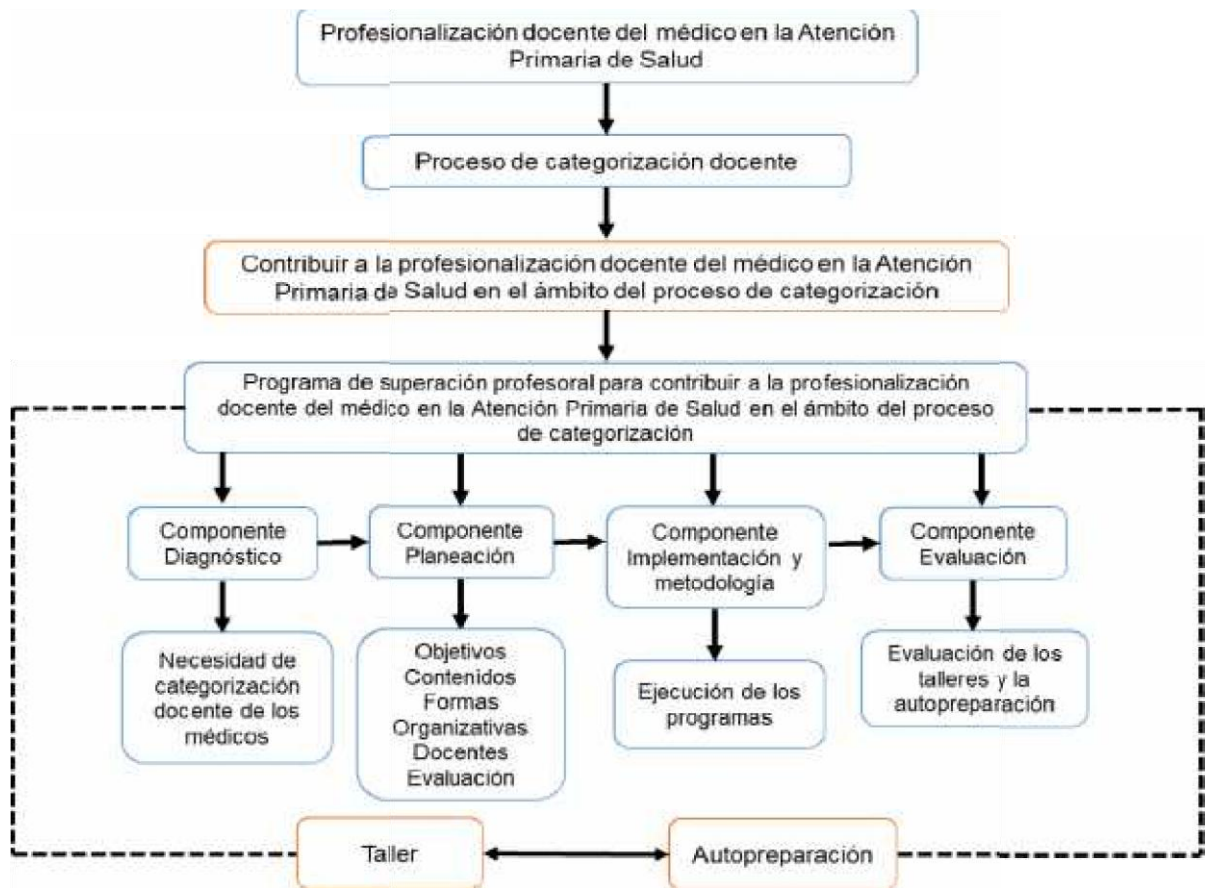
Profesionalización docente del médico en la Atención Primaria de Salud

Proceso de categorización docente

Contribuir a la profesionalización docente del médico en la Atención Primaria de Salud en el ámbito del proceso de categorización

Programa de superación profesoral para contribuir a la profesionalización docente del médico en la Atención Primaria de Salud en el ámbito del proceso de categorización

Componente Diagnóstico

Componente Planeación

Componente Implementación y metodología

Componente Evaluación

Necesidad de categorización docente de los médicos

Objetivos
Contenidos
Formas
Organizativas
Docentes
Evaluación

Ejecución de los programas

Evaluación de los talleres y la autopreparación

Taller

Autopreparación